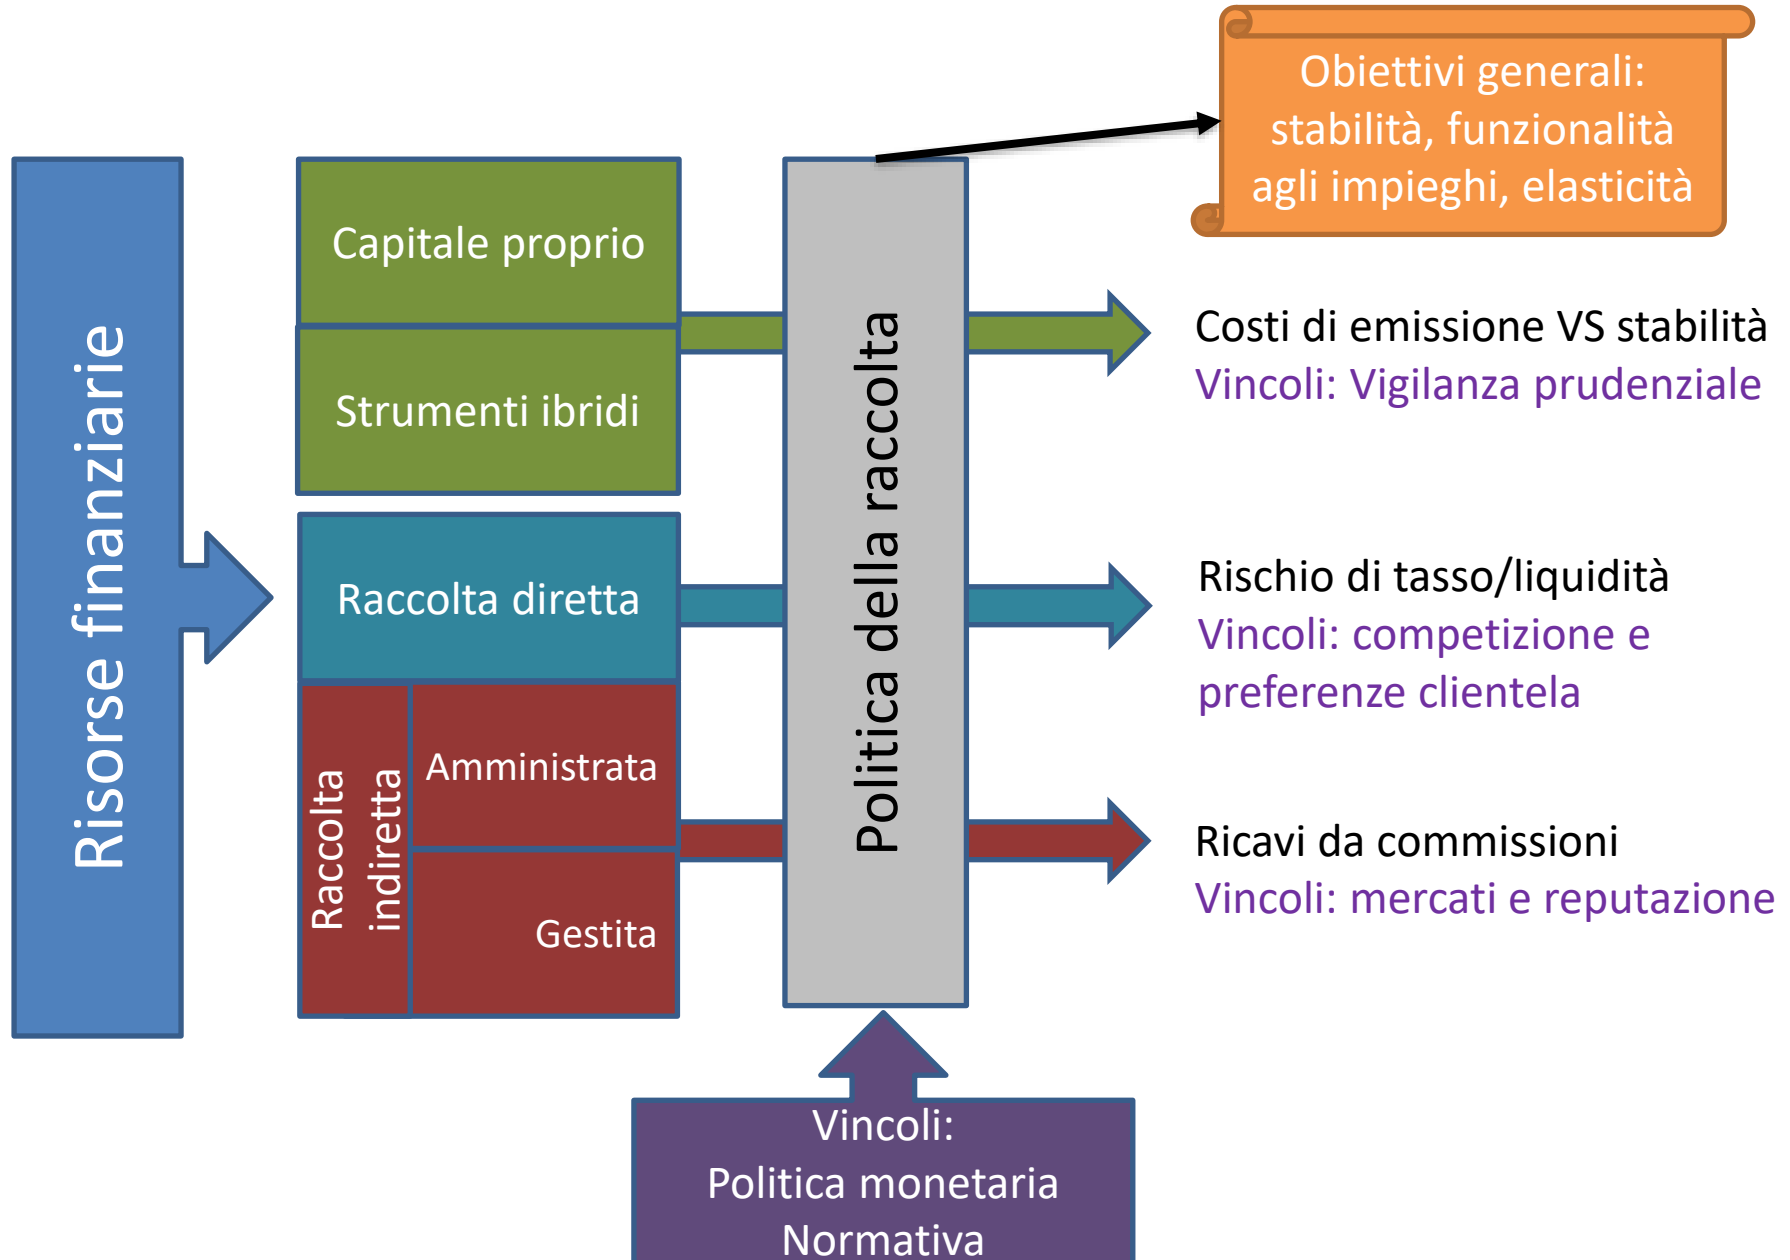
Obiettivi generali: stabilità, funzionalità agli impieghi, elasticità

Risorse finanziarie

Capitale proprio

Strumenti ibridi

Raccolta diretta

Raccolta indiretta

Amministrata

Gestita

Politica della raccolta

Costi di emissione VS stabilità
Vincoli: Vigilanza prudenziale

Rischio di tasso/liquidità
Vincoli: competizione e preferenze clientela

Ricavi da commissioni
Vincoli: mercati e reputazione

Vincoli:
Politica monetaria
Normativa